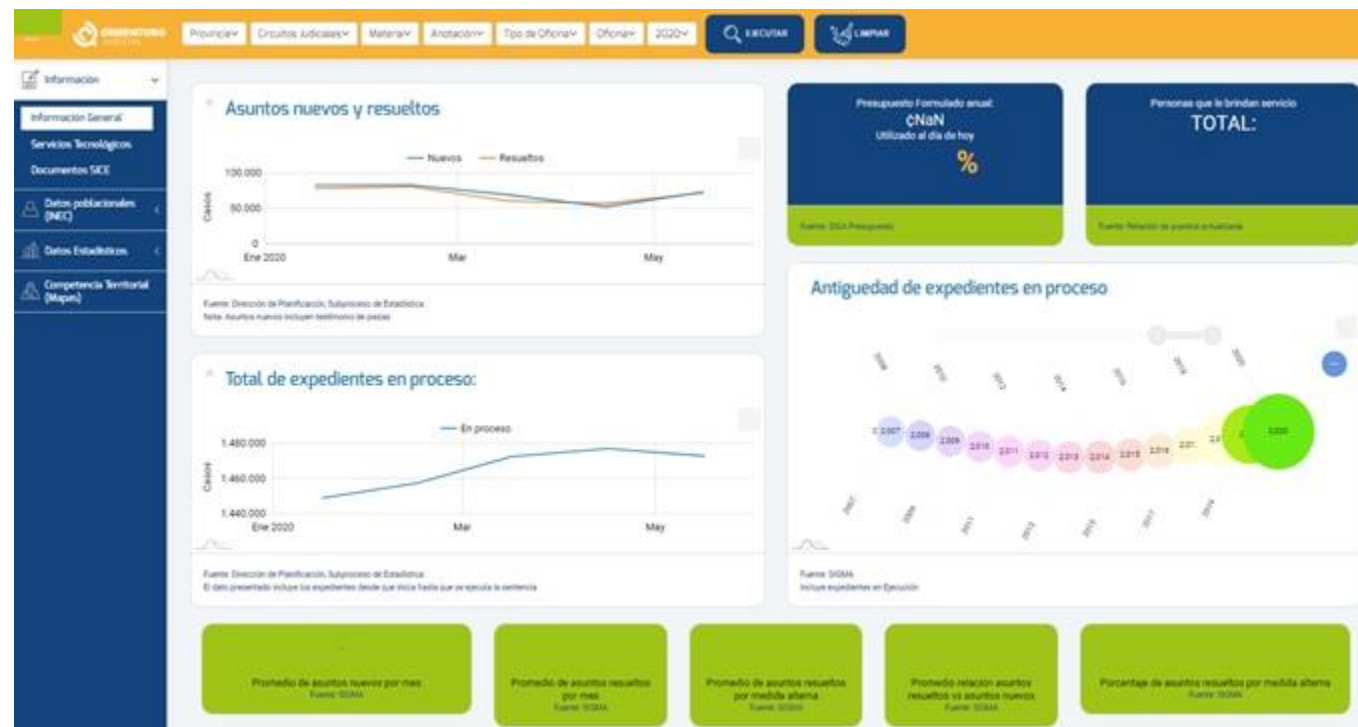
OBSERVATORIO JUDICIAL

Provincia▾ Circuitos Judiciales▾ Materia▾ Anotación▾ Tipo de Oficina▾ Oficina▾ 2020▾ EJECUTAR LIMPIAR

Información

Información General

Servicios Tecnológicos

Documentos SICE

Datos poblacionales (INEC)

Datos Estadísticos

Competencia Territorial (Mapas)

Asuntos nuevos y resueltos

— Nuevos — Resueltos

100.000

50.000

0

Casos

Ene 2020 Mar May

Fuente: Dirección de Planificación, Subproceso de Estadística
Nota: Asuntos nuevos incluyen testimonio de piezas

Presupuesto Formulado anual:
¢NaN
Utilizado al día de hoy
%

Fuente: DGA Presupuesto

Personas que le brindan servicio
TOTAL:

Fuente: Relación de puestos actualizada

Antiguedad de expedientes en proceso

2007 2008 2009 2010 2011 2012 2013 2014 2015 2016 2017 2018 2019 2020

Fuente: SIGMA
Incluye expedientes en Ejecución

Total de expedientes en proceso:

— En proceso

1.480.000

1.460.000

1.440.000

Casos

Ene 2020 Mar May

Fuente: Dirección de Planificación, Subproceso de Estadística
El dato presentado incluye los expedientes desde que inicia hasta que se ejecuta la sentencia

Promedio de asuntos nuevos por mes
Fuente: SIGMA

Promedio de asuntos resueltos por mes
Fuente: SIGMA

Promedio de asuntos resueltos por medida alterna
Fuente: SIGMA

Promedio relación asuntos resueltos vs asuntos nuevos
Fuente: SIGMA

Porcentaje de asuntos resueltos por medida alterna
Fuente: SIGMA